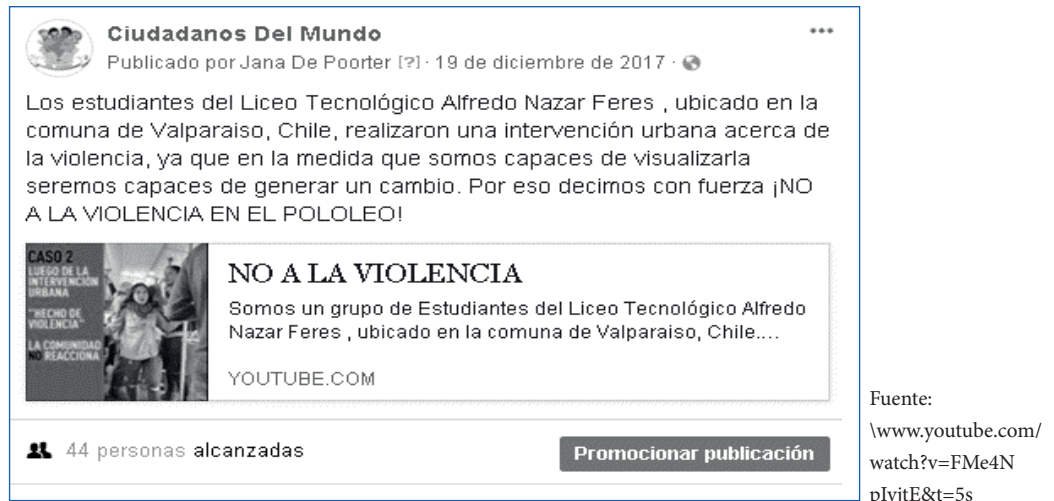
Ciudadanos Del Mundo
Publicado por Jana De Poorter [?] · 19 de diciembre de 2017 ·

Los estudiantes del Liceo Tecnológico Alfredo Nazar Feres , ubicado en la comuna de Valparaiso, Chile, realizaron una intervención urbana acerca de la violencia, ya que en la medida que somos capaces de visualizarla seremos capaces de generar un cambio. Por eso decimos con fuerza ¡NO A LA VIOLENCIA EN EL POLOLEO!

CASO 2
LUEGO DE LA INTERVENCIÓN URBANA
"HECHO DE VIOLENCIA"
LA COMUNIDAD NO REACCIONA

NO A LA VIOLENCIA
Somos un grupo de Estudiantes del Liceo Tecnológico Alfredo Nazar Feres , ubicado en la comuna de Valparaiso, Chile....
YOUTUBE.COM

44 personas alcanzadas
Promocionar publicación

Fuente: \www.youtube.com/watch?v=FMe4NpIvitE&t=5s